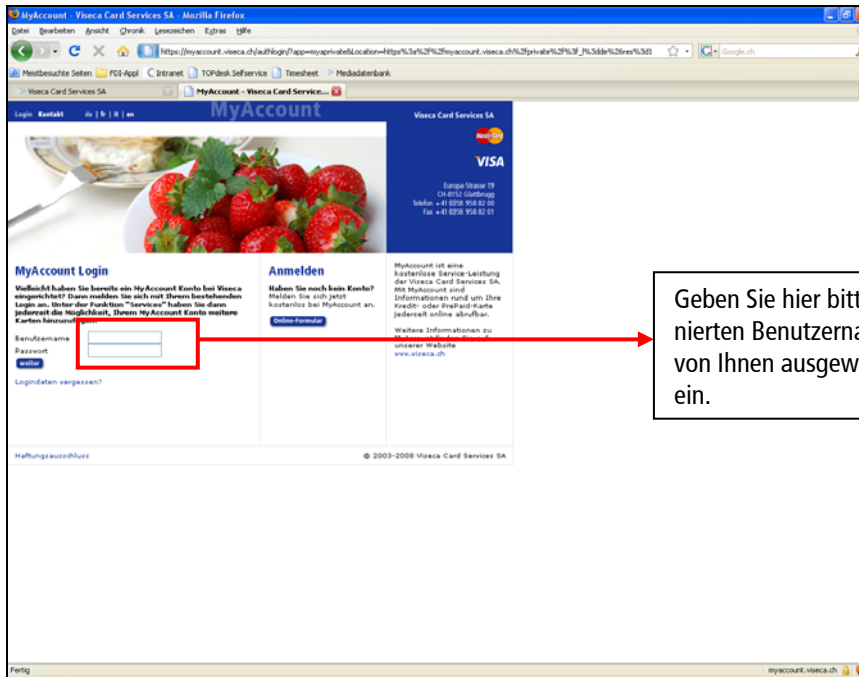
MyAccount - Viseca Card Services SA - Mozilla Firefox

Datei Bearbeiten Ansicht Chronik Lesezeichen Extras Hilfe

https://myaccount.viseca.ch/authlogin/?app=myaprivate&Location=https%3a%2f%2fmyaccount.viseca.ch%2fprivate%2f%3f_l%3dde%26res%3d1

Google.ch

Meistbesuchte Seiten FDI-Appl Intranet TOPdesk Selfservice Timesheet Mediadatenbank

Viseca Card Services SA

MyAccount - Viseca Card Service...

Login Kontakt de | fr | it | en

MyAccount

Viseca Card Services SA

VISA

Europa Strasse 19
CH-8152 Glattbrugg
Telefon +41 0358 958 82 00
Fax +41 0358 958 82 01

MyAccount Login

Vielleicht haben Sie bereits ein MyAccount Konto bei Viseca eingerichtet? Dann melden Sie sich mit Ihrem bestehenden Login an. Unter der Funktion "Services" haben Sie dann jederzeit die Möglichkeit, Ihrem MyAccount Konto weitere Karten hinzuzufügen.

Benutzername
Passwort
weiter

Logindaten vergessen?

Anmelden

Haben Sie noch kein Konto?
Melden Sie sich jetzt kostenlos bei MyAccount an.

Online-Formular

MyAccount ist eine kostenlose Service-Leistung der Viseca Card Services SA. Mit MyAccount sind Informationen rund um Ihre Kredit- oder PrePaid-Karte jederzeit online abrufbar.

Weitere Informationen zu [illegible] unserer Website
www.viseca.ch

Haftungsausschluss

© 2003-2008 Viseca Card Services SA

Geben Sie hier bitt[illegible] nierten Benutzerna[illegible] von Ihnen ausgew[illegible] ein.

Fertig

myaccount.viseca.ch